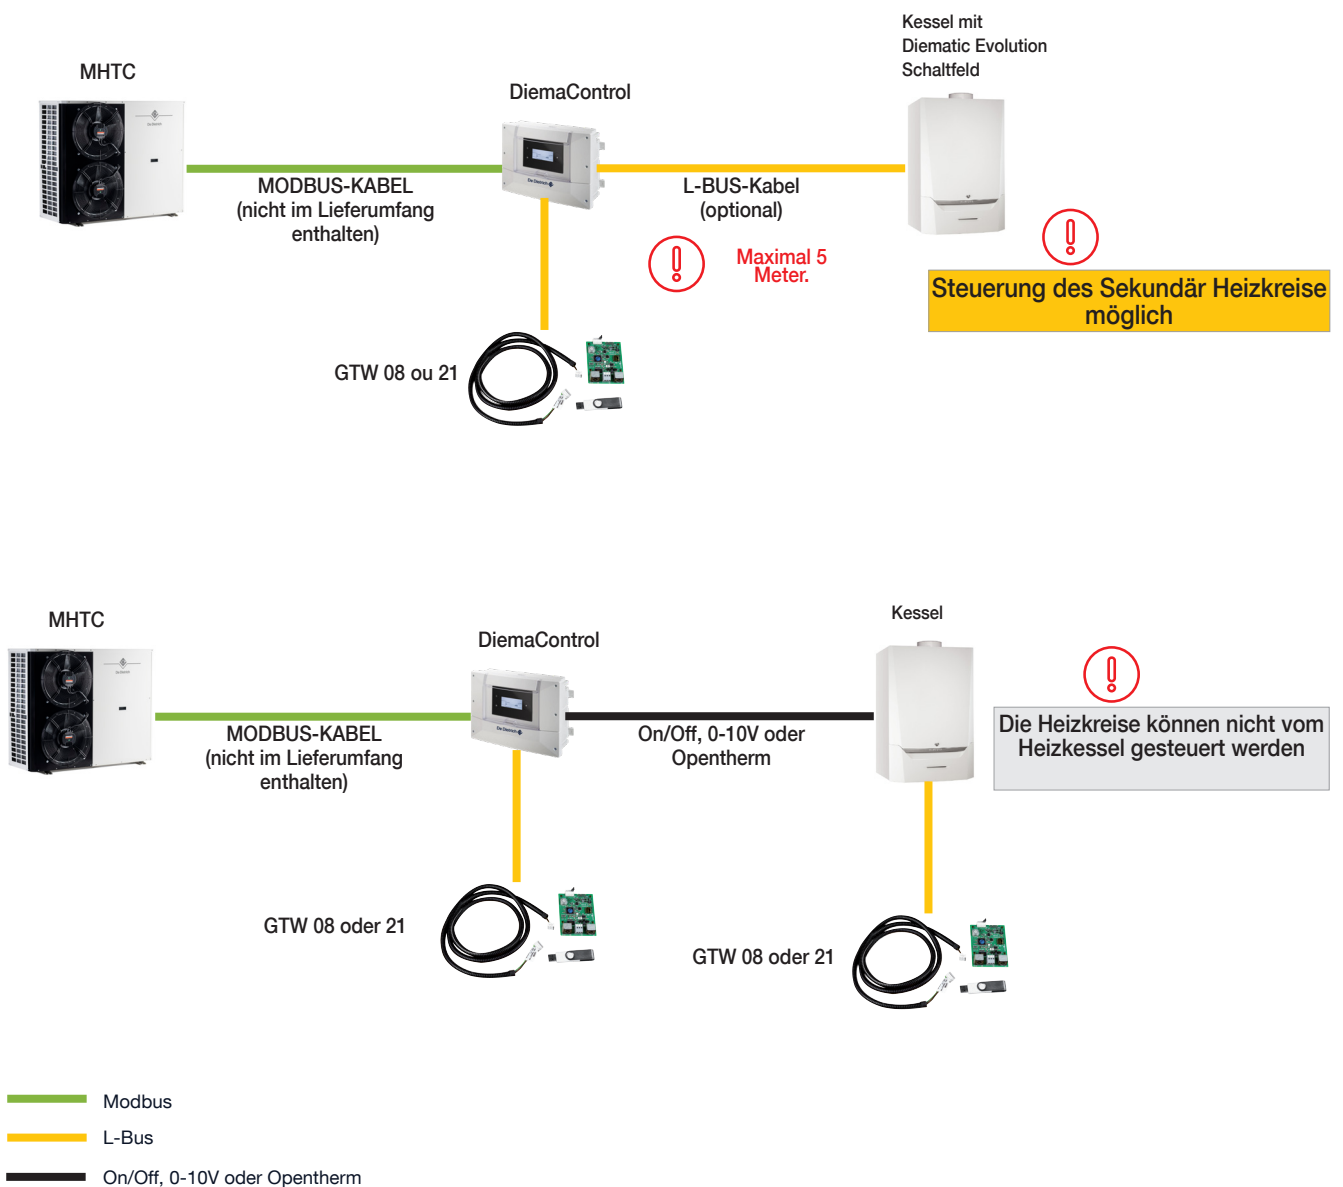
Kessel mit
Diematic Evolution
Schaltfeld

MHTC

DiemaControl

MODBUS-KABEL
(nicht im Lieferumfang
enthalten)

L-BUS-Kabel
(optional)

Maximal 5
Meter.

Steuerung des Sekundär Heizkreise
möglich

GTW 08 ou 21

MHTC

DiemaControl

Kessel

Die Heizkreise können nicht vom
Heizkessel gesteuert werden

MODBUS-KABEL
(nicht im Lieferumfang
enthalten)

On/Off, 0-10V oder
Opentherm

GTW 08 oder 21

GTW 08 oder 21

Modbus

L-Bus

On/Off, 0-10V oder Opentherm